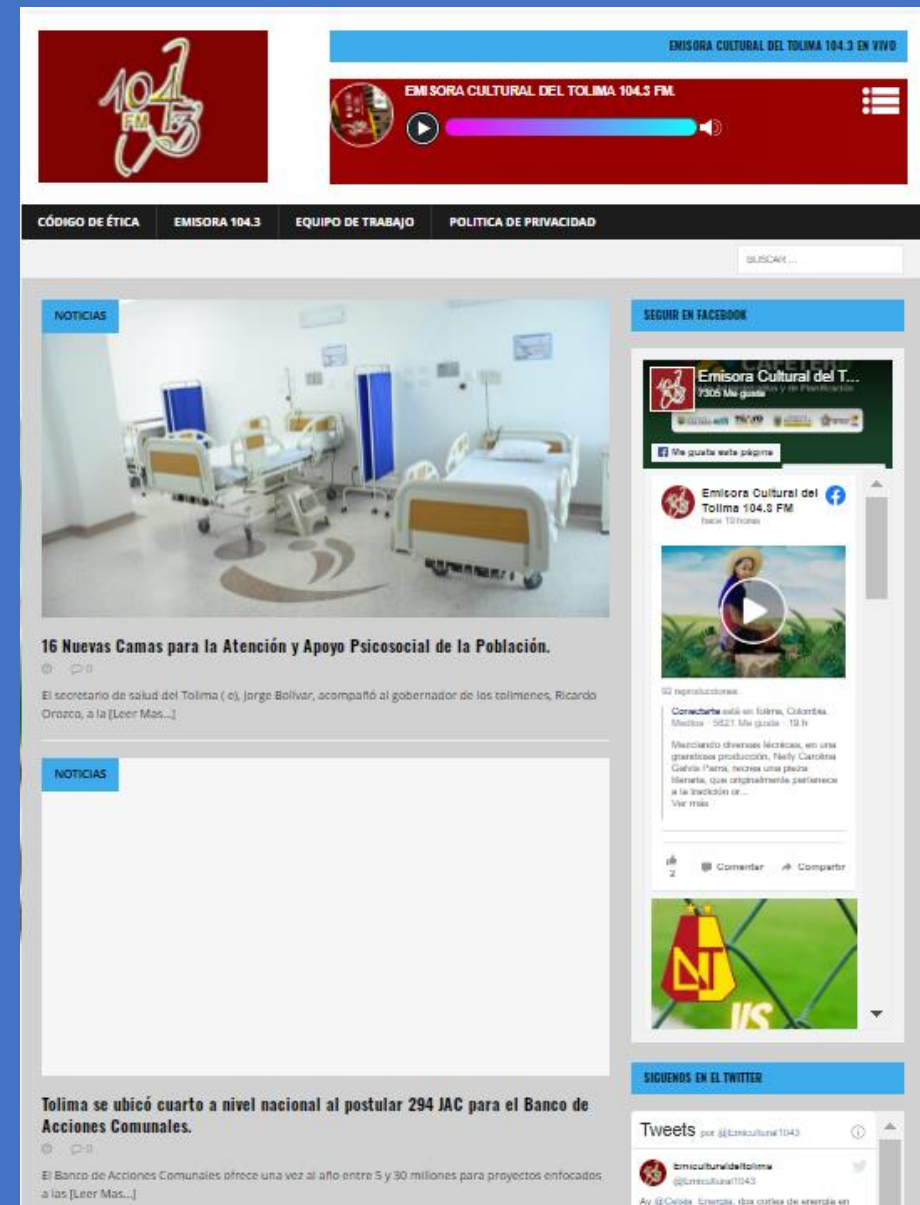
104.3 FM

EMISORA CULTURAL DEL TOLIMA 104.3 EN VIVO

EMISORA CULTURAL DEL TOLIMA 104.3 FM.

CÓDIGO DE ÉTICA
EMISORA 104.3
EQUIPO DE TRABAJO
POLITICA DE PRIVACIDAD

BUSCAR ...

NOTICIAS

16 Nuevas Camas para la Atención y Apoyo Psicosocial de la Población.

0

El secretario de salud del Tolima ( e), Jorge Bolívar, acompañó al gobernador de los tolimenses, Ricardo Orozco, a la [Leer Mas...]

NOTICIAS

Tolima se ubicó cuarto a nivel nacional al postular 294 JAC para el Banco de Acciones Comunales.

0

El Banco de Acciones Comunales ofrece una vez al año entre 5 y 30 millones para proyectos enfocados a las [Leer Mas...]

SEGUIR EN FACEBOOK

Emisora Cultural del T...
7305 Me gusta

Me gusta esta página

Emisora Cultural del Tolima 104.3 FM
hace 19 horas

92 reproducciones

Conectarte está en Tolima, Colombia.
Medios · 5821 Me gusta · 19 h

Mezclando diversas técnicas, en una grandiosa producción, Nelly Carolina Galvis Parra, recrea una pieza literaria, que originalmente pertenece a la tradición or...
Ver más

2

Comentar
Compartir

SIGUENOS EN EL TWITTER

Tweets por @Emicultural1043

Emiculturaldeltolima
@Emicultural1043

Ay @Celsia_Energia, dos cortes de energía en